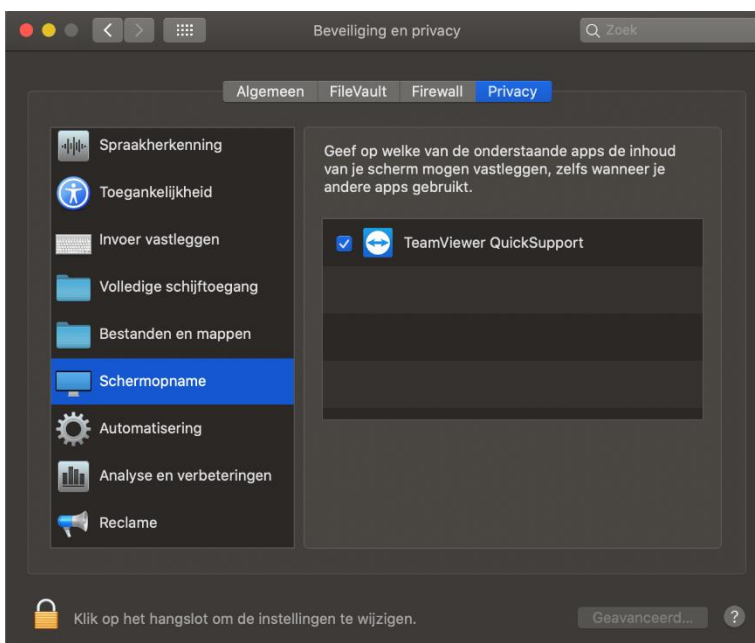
Beveiliging en privacy

Zoek

Algemeen FileVault Firewall Privacy

Spraakherkenning
Toegankelijkheid
Invoer vastleggen
Volledige schijftoegang
Bestanden en mappen
Schermopname
Automatisering
Analyse en verbeteringen
Reclame

Geef op welke van de onderstaande apps de inhoud van je scherm mogen vastleggen, zelfs wanneer je andere apps gebruikt.

TeamViewer QuickSupport

Klik op het hangslot om de instellingen te wijzigen.

Geavanceerd...

?